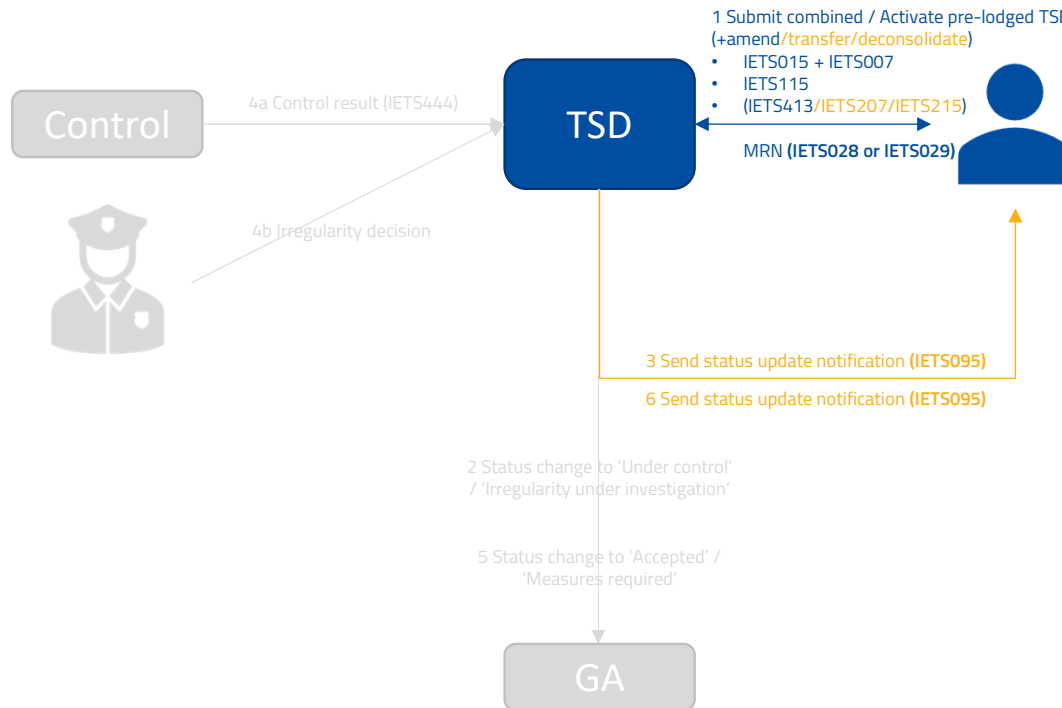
1 Submit combined / Activate pre-lodged TSD
(+amend/transfer/deconsolidate)
• IETS015 + IETS007
• IETS115
• (IETS413/IETS207/IETS215)

Control

4a Control result (IETS444)

TSD

MRN (IETS028 or IETS029)

4b Irregularity decision

3 Send status update notification (IETS095)

6 Send status update notification (IETS095)

2 Status change to 'Under control' / 'Irregularity under investigation'

5 Status change to 'Accepted' / 'Measures required'

GA